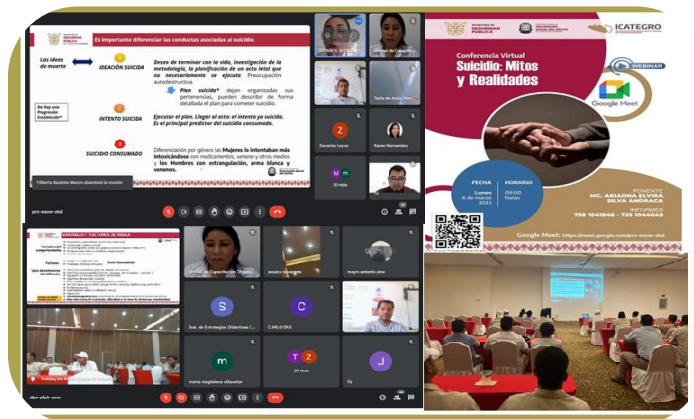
Es importante diferenciar las conductas asociadas al suicidio

Las ideas de muerte

IDEACIÓN SUICIDA

Deseo de terminar con la vida, investigación de la metodología, la planificación de un acto letal que no necesariamente se ejecute. Preocupación autodestructiva.

Plan suicida* dejan organizadas sus pertenencias, pueden describir de forma detallada el plan para cometer suicidio.

No hay una Progresión Escalonada*

INTENTO SUICIDA

Ejecutar el plan. Llegar al acto: el intento ya suicida. Es el principal predictor del suicidio consumado.

SUICIDIO CONSUMADO

Diferenciación por género las Mujeres lo intentaban más intoxicándose con medicamentos, veneno y otros medios y los Hombres con estrangulación, arma blanca y venenos.

Filiberto Bautista Marcos abandonó la reunión

Z
Zacarías Leyva

Karen Hernandez

M
10 más

prz-xsxw-xhd

ICATEGRO

Conferencia Virtual
Suicidio: Mitos y Realidades

WEBINAR

Google Meet

FECHA
Lunes 6 de marzo 2023

HORARIO
09:00 horas

PONENTE
MC. ARIADNA ELVIRA SILVA ANDRACA

INFORMES
758 1043848 - 758 1044048

Google Meet: https://meet.google.com/prz-xsxw-xhd

VARIABLES Y FACTORES DE RIESGO

jessica muñiz

mayra antonio pino

S
Sub. de Estrategias Didácticas I...

C
CARLO EKS

m
maria magdalena villaseñor

T Z
20 más

J
Ju

zhz-xbdr-xuw